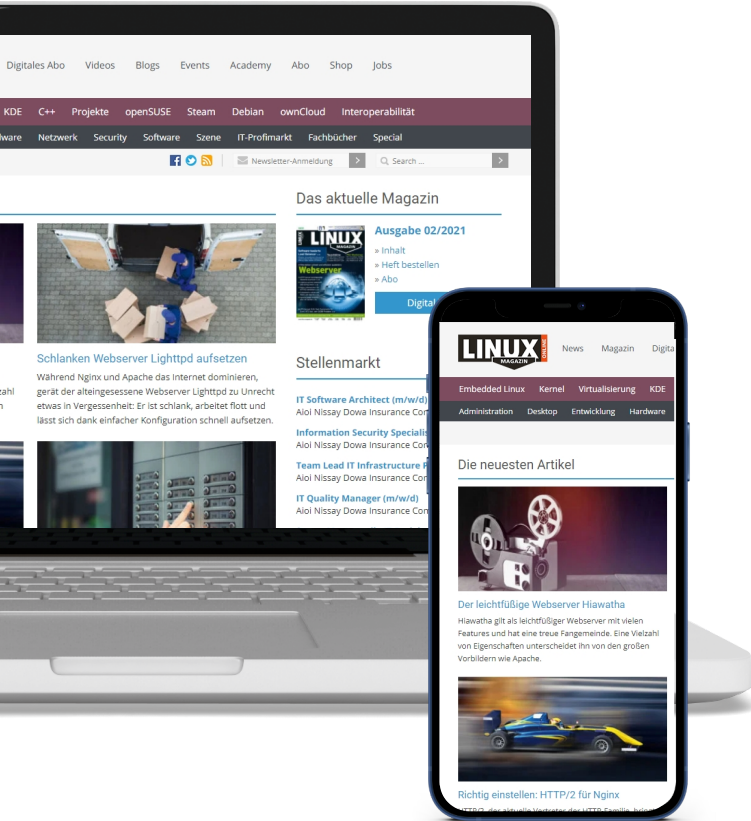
Digitales Abo Videos Blogs Events Academy Abo Shop Jobs

KDE C++ Projekte openSUSE Steam Debian ownCloud Interoperabilität

ware Netzwerk Security Software Szene IT-Profimarkt Fachbücher Special

Newsletter-Anmeldung Search ...

Schlanken Webserver Lighttpd aufsetzen

Während Nginx und Apache das Internet dominieren, gerät der alteingesessene Webserver Lighttpd zu Unrecht etwas in Vergessenheit: Er ist schlank, arbeitet flott und lässt sich dank einfacher Konfiguration schnell aufsetzen.

Das aktuelle Magazin

LINUX MAGAZIN Webserver

Ausgabe 02/2021

» Inhalt
» Heft bestellen
» Abo

Digital

Stellenmarkt

IT Software Architect (m/w/d)
Aioi Nissay Dowa Insurance Co

Information Security Specialis
Aioi Nissay Dowa Insurance Co

Team Lead IT Infrastructure
Aioi Nissay Dowa Insurance Co

IT Quality Manager (m/w/d)
Aioi Nissay Dowa Insurance Co

LINUX MAGAZIN News Magazin Digita

Embedded Linux Kernel Virtualisierung KDE

Administration Desktop Entwicklung Hardware

Die neuesten Artikel

Der leichtfüßige Webserver Hiawatha

Hiawatha gilt als leichtfüßiger Webserver mit vielen Features und hat eine treue Fangemeinde. Eine Vielzahl von Eigenschaften unterscheidet ihn von den großen Vorbildern wie Apache.

Richtig einstellen: HTTP/2 für Nginx

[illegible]